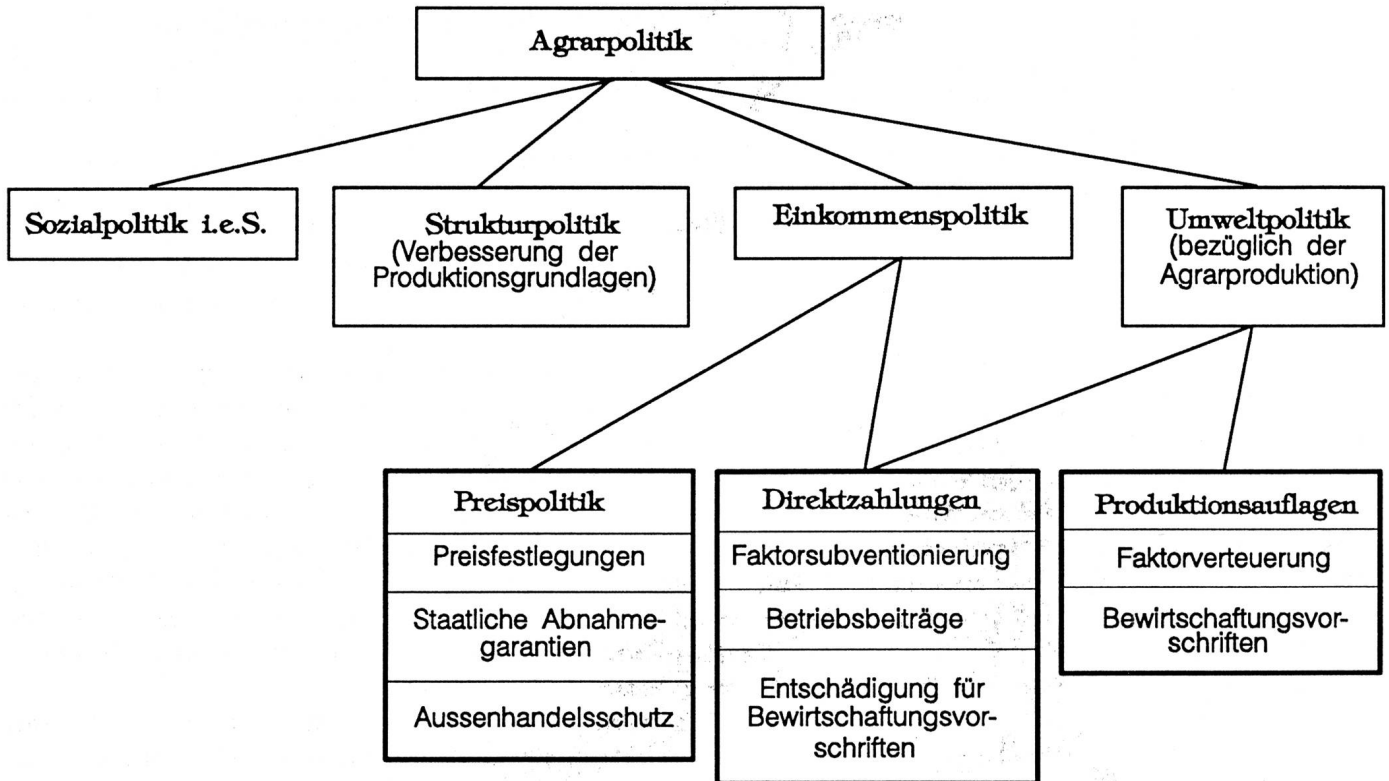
Agrarpolitik

Sozialpolitik i.e.S.

Strukturpolitik (Verbesserung der Produktionsgrundlagen)

Einkommenspolitik

Umweltpolitik (bezüglich der Agrarproduktion)

Preispolitik

Preisfestlegungen

Staatliche Abnahmegarantien

Aussenhandelsschutz

Direktzahlungen

Faktorsubventionierung

Betriebsbeiträge

Entschädigung für Bewirtschaftungsvorschriften

Produktionsauflagen

Faktorverteuerung

Bewirtschaftungsvorschriften